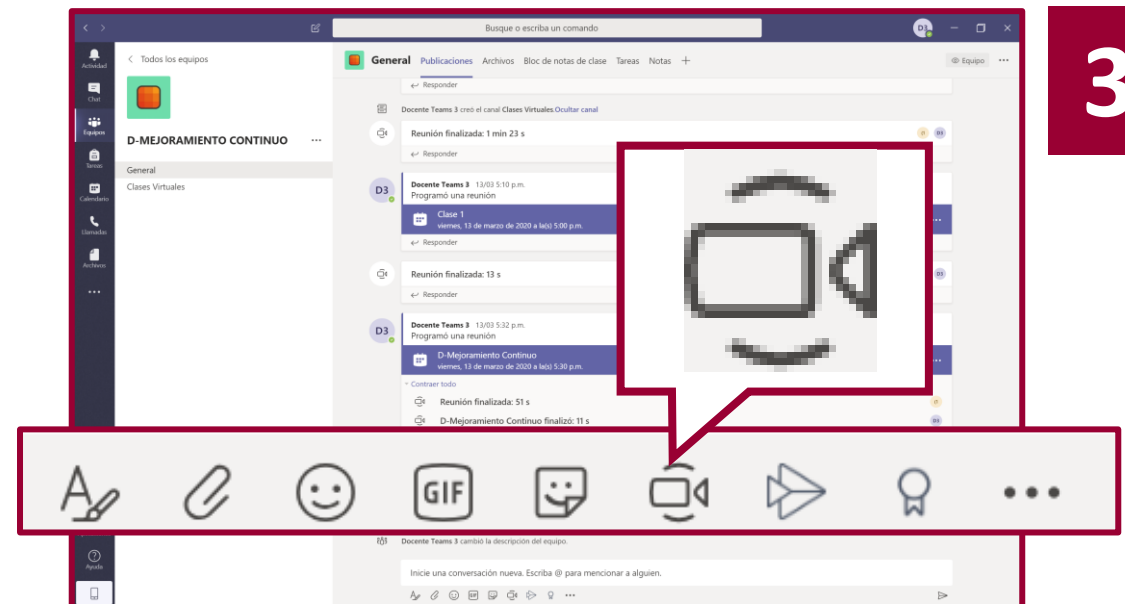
Busque o escriba un comando

D1

Actividad
Chat
Equipos
Tareas
Calendario
Llamadas
Archivos
...

< Todos los equipos

D-MEJORAMIENTO CONTINUO ...

General
Clases Virtuales

General Publicaciones Archivos Bloc de notas de clase Tareas Notas +

Equipo ...

Responder

Docente Teams 3 creó el canal Clases Virtuales. Ocultar canal

Reunión finalizada: 1 min 23 s

Responder

D3 Docente Teams 3 13/03 5:10 p.m.
Programó una reunión

Clase 1
viernes, 13 de marzo de 2020 a la(s) 5:00 p.m.

Responder

Reunión finalizada: 13 s

Responder

D3 Docente Teams 3 13/03 5:32 p.m.
Programó una reunión

D-Mejoramiento Continuo
viernes, 13 de marzo de 2020 a la(s) 5:30 p.m.

Contraer todo

Reunión finalizada: 51 s

D-Mejoramiento Continuo finalizó: 11 s

3

GIF

...

Ayuda

Docente Teams 3 cambió la descripción del equipo.

Inicie una conversación nueva. Escriba @ para mencionar a alguien.